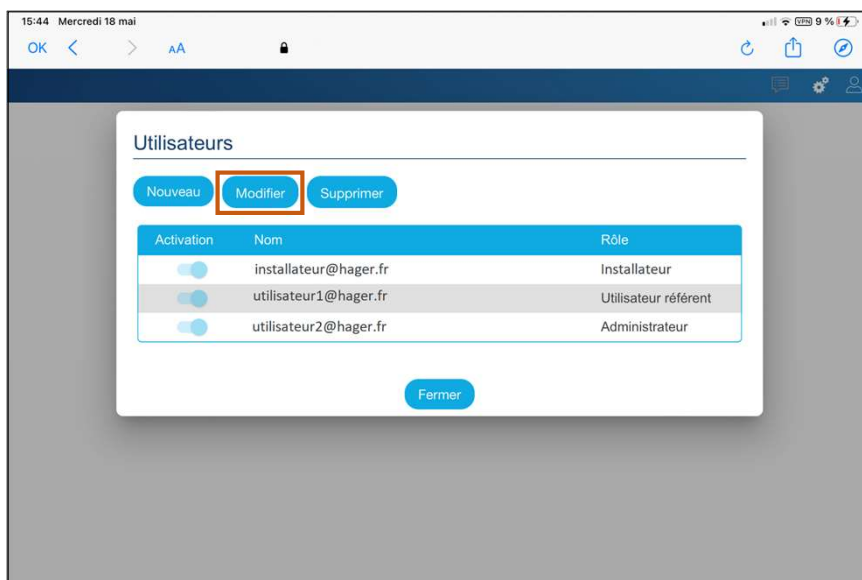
15:44 Mercredi 18 mai

VPN 9 %

OK

AA

Utilisateurs

Nouveau Modifier Supprimer

| Activation | Nom | Rôle |
|---|---|---|
| | installateur@hager.fr | Installateur |
| | utilisateur1@hager.fr | Utilisateur référent |
| | utilisateur2@hager.fr | Administrateur |

Fermer